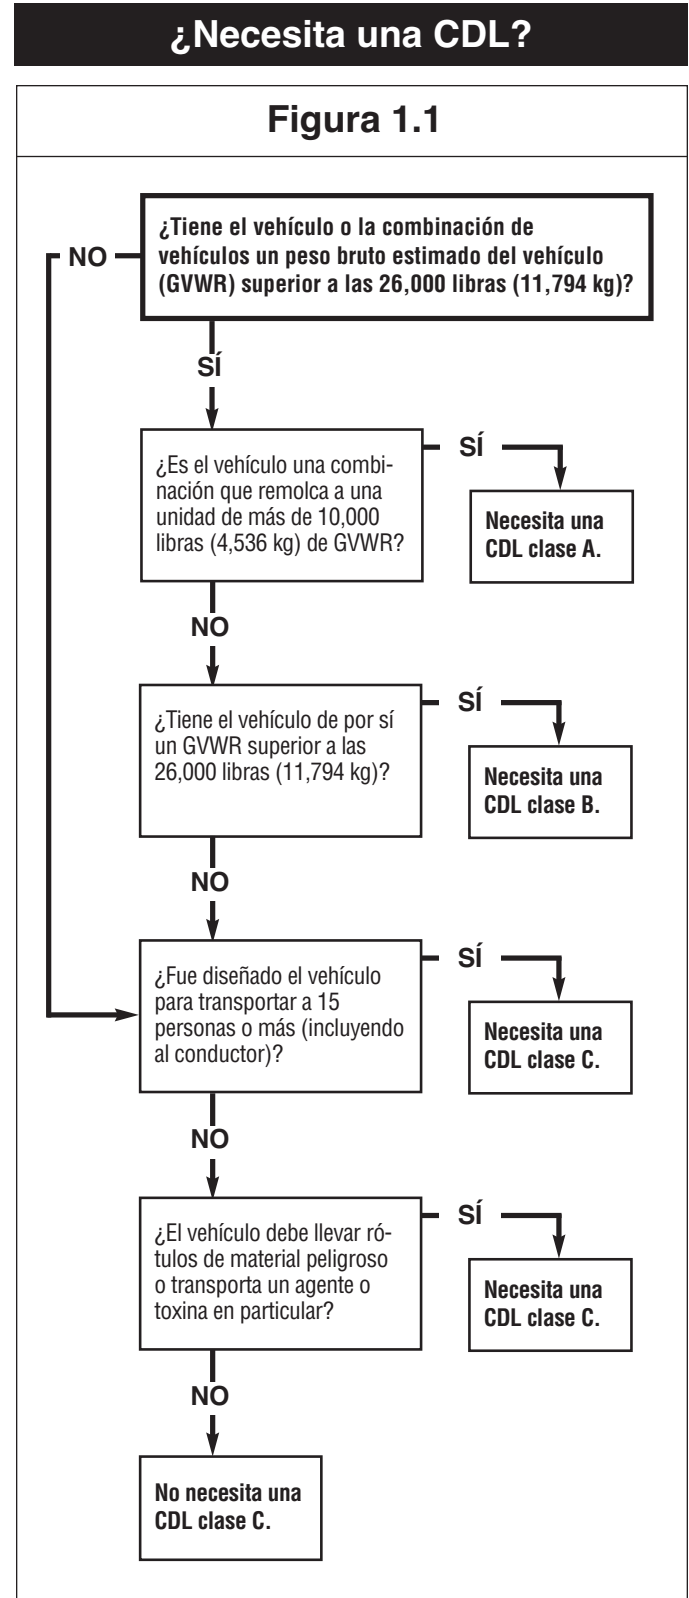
¿Necesita una CDL?

Figura 1.1

¿Tiene el vehículo o la combinación de vehículos un peso bruto estimado del vehículo (GVWR) superior a las 26,000 libras (11,794 kg)?

NO

SÍ

¿Es el vehículo una combinación que remolca a una unidad de más de 10,000 libras (4,536 kg) de GVWR?

SÍ

Necesita una CDL clase A.

NO

¿Tiene el vehículo de por sí un GVWR superior a las 26,000 libras (11,794 kg)?

SÍ

Necesita una CDL clase B.

NO

¿Fue diseñado el vehículo para transportar a 15 personas o más (incluyendo al conductor)?

SÍ

Necesita una CDL clase C.

NO

¿El vehículo debe llevar rótulos de material peligroso o transporta un agente o toxina en particular?

SÍ

Necesita una CDL clase C.

NO

No necesita una CDL clase C.